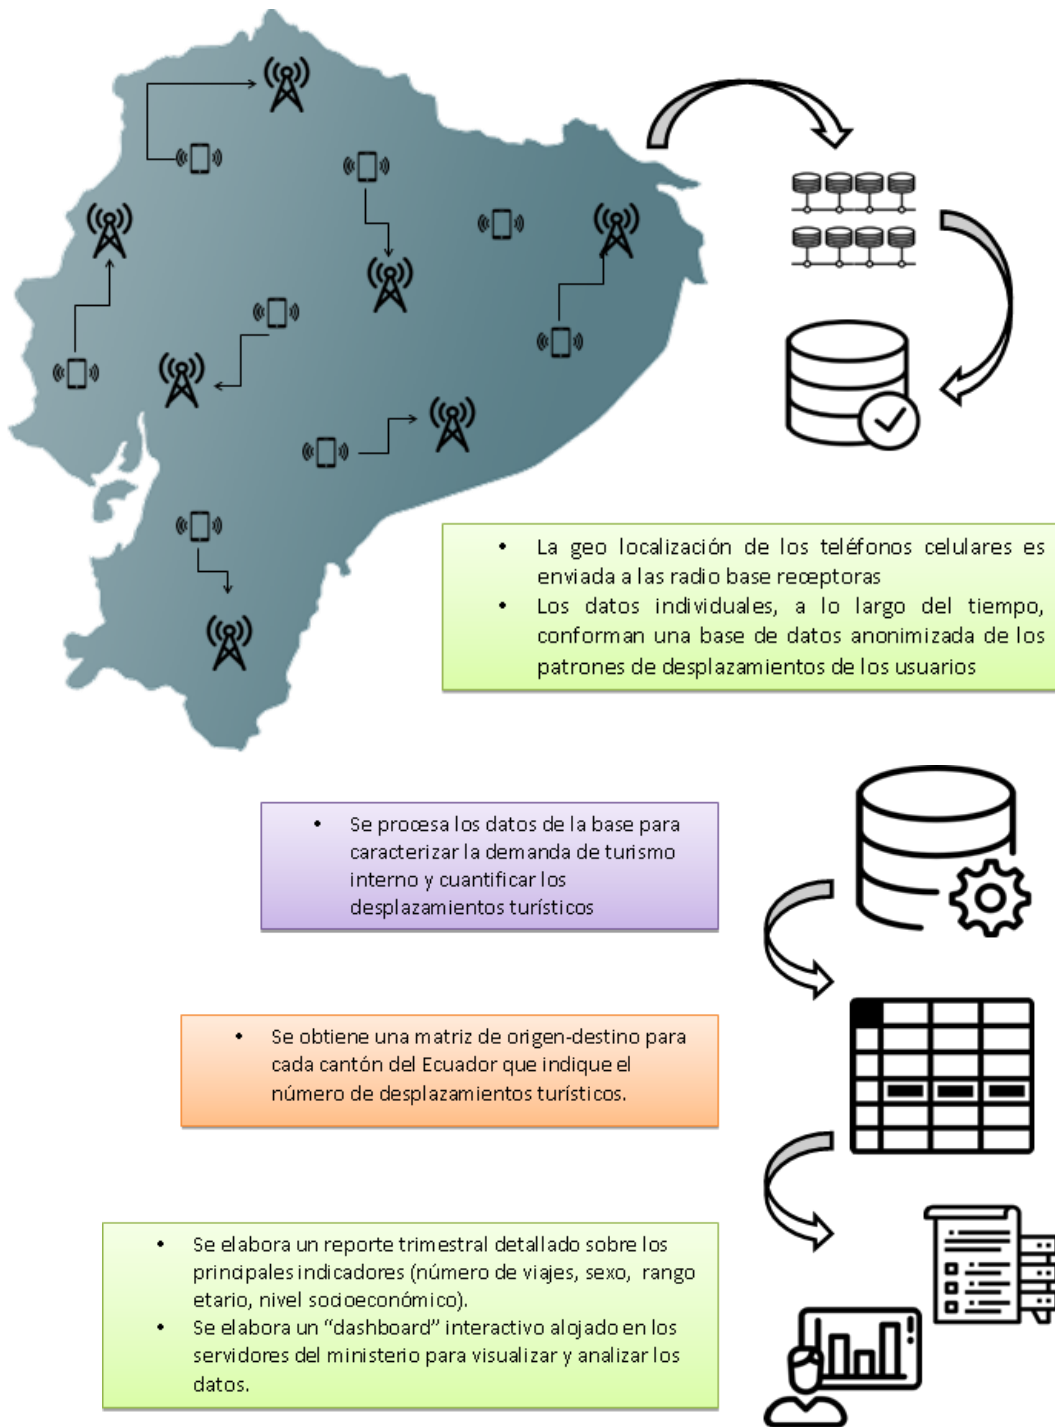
- La geo localización de los teléfonos celulares es enviada a las radio base receptoras
- Los datos individuales, a lo largo del tiempo, conforman una base de datos anonimizada de los patrones de desplazamientos de los usuarios

- Se procesa los datos de la base para caracterizar la demanda de turismo interno y cuantificar los desplazamientos turísticos

- Se obtiene una matriz de origen-destino para cada cantón del Ecuador que indique el número de desplazamientos turísticos.

- Se elabora un reporte trimestral detallado sobre los principales indicadores (número de viajes, sexo, rango etario, nivel socioeconómico).
- Se elabora un "dashboard" interactivo alojado en los servidores del ministerio para visualizar y analizar los datos.